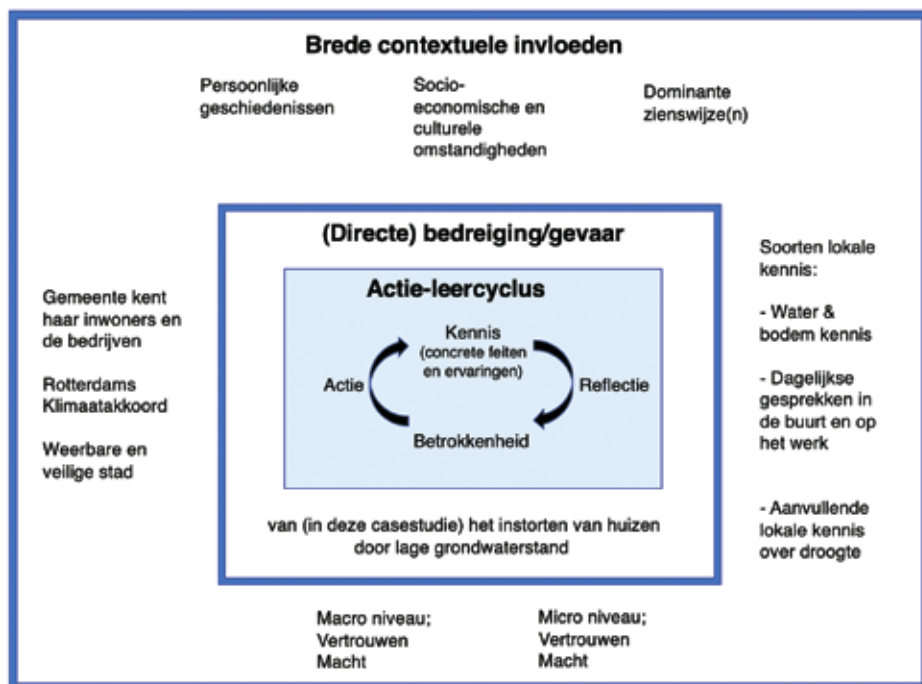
Brede contextuele invloeden

Persoonlijke geschiedenissen

Socio-economische en culturele omstandigheden

Dominante zienswijze(n)

Gemeente kent haar inwoners en de bedrijven

Rotterdams Klimaatakkoord

Weerbare en veilige stad

(Directe) bedreiging/gevaar

Actie-leercyclus

Kennis (concrete feiten en ervaringen)

Actie

Reflectie

Betrokkenheid

van (in deze casestudie) het instorten van huizen door lage grondwaterstand

Soorten lokale kennis:

- Water & bodem kennis

- Dagelijkse gesprekken in de buurt en op het werk

- Aanvullende lokale kennis over droogte

Macro niveau; Vertrouwen Macht

Micro niveau; Vertrouwen Macht